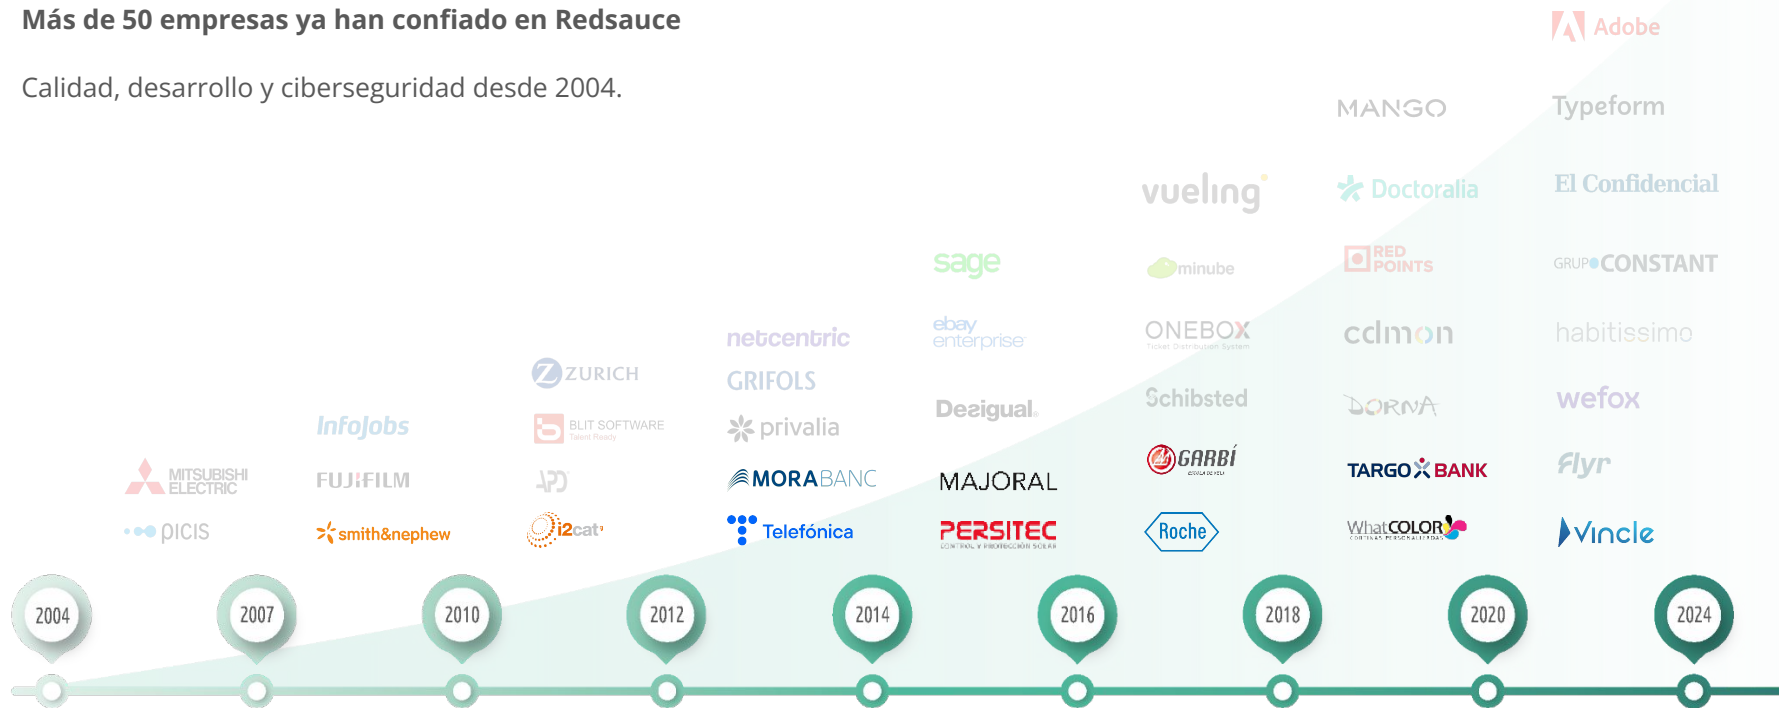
Más de 50 empresas ya han confiado en Redsauce

Calidad, desarrollo y ciberseguridad desde 2004.

Adobe
MANGO
Typeform
vueling
Doctoralia
El Confidencial
sage
minube
RED POINTS
GRUPO CONSTANT
netcentric
ebay enterprise
ONEBOX
Ticket Distribution System
cdmon
habitissimo
ZURICH
GRIFOLS
Schibsted
DORNA
wefox
InfoJobs
BLIT SOFTWARE
Talent Ready
privalia
Desigual.
GARBÍ
TARGO BANK
Flyr
MITSUBISHI ELECTRIC
FUJIFILM
APD
MORABANC
MAJORAL
picis
smith&nephew
i2cat
Telefónica
PERSITEC
CONTROL Y PROTECCIÓN SOLAR
Roche
WhatCOLOR
CORTINAS PERSONALIZADAS
Vincle

2004
2007
2010
2012
2014
2016
2018
2020
2024